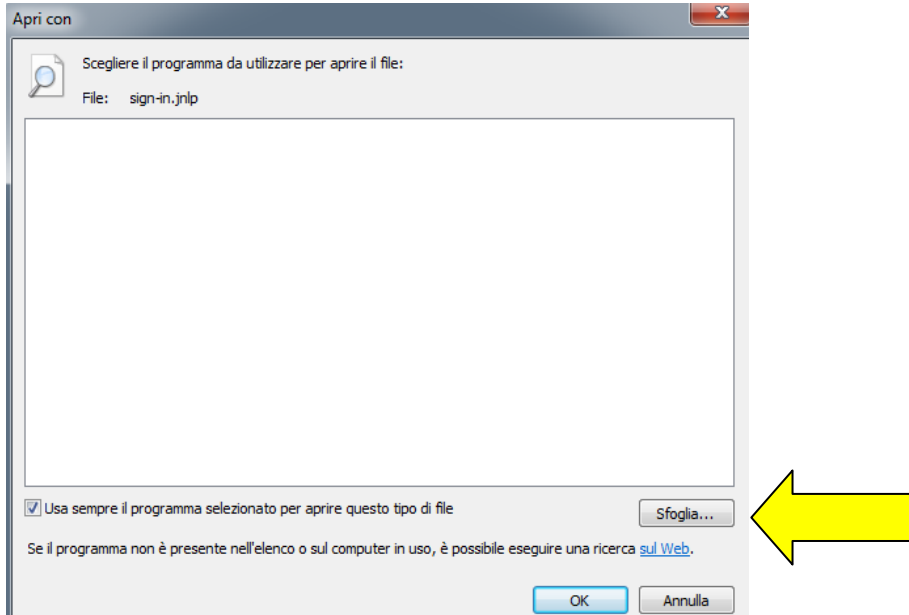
Apri con

Scegliere il programma da utilizzare per aprire il file:

File: sign-in.jnlp

Usa sempre il programma selezionato per aprire questo tipo di file

Sfoglia...

Se il programma non è presente nell'elenco o sul computer in uso, è possibile eseguire una ricerca sul Web.

OK

Annulla